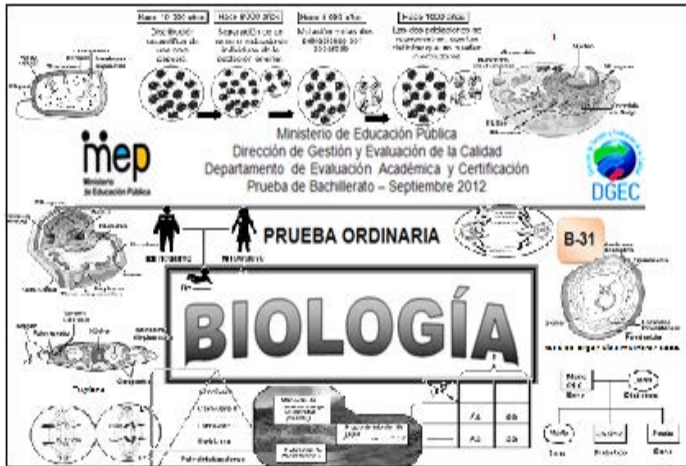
mep
Ministerio de Educación Pública

Ministerio de Educación Pública
Dirección de Gestión y Evaluación de la Calidad
Departamento de Evaluación Académica y Certificación
Prueba de Bachillerato – Septiembre 2012

DGEC

PRUEBA ORDINARIA

B-31

BIOLOGÍA

Euglena

Aa
Aa
aa
aa